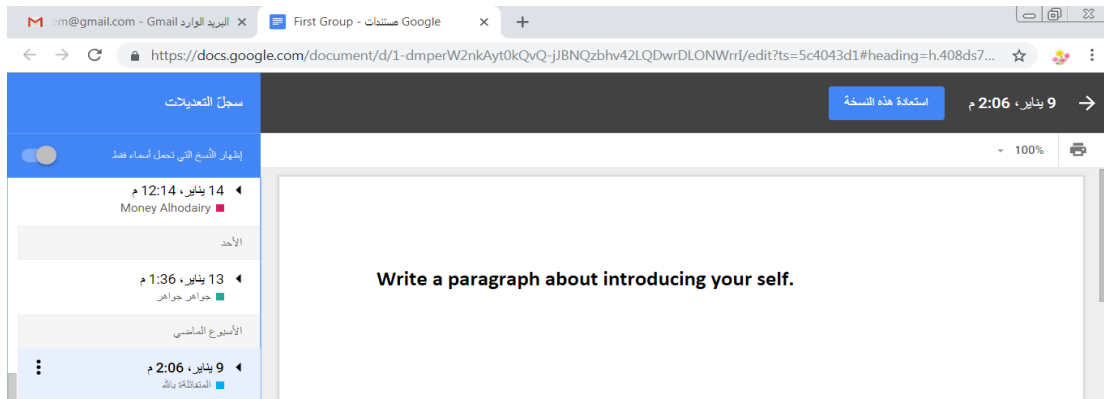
M m@gmail.com - Gmail البريد الوارد ×
First Group - مستندات Google ×
+
https://docs.google.com/document/d/1-dmperW2nkAyt0kQvQ-jJBNQzbhv42LQDwrDLONWrrI/edit?ts=5c4043d1#heading=h.408ds7...

9 يناير، 2:06 م
استعادة هذه النسخة
سجلّ التعديلات
100%
إظهار النُسخ التي تحمل أسماء فقط

14 يناير، 12:14 م
Money Alhodairy
الأحد
13 يناير، 1:36 م
جواهر جواهر
الأسبوع الماضي
9 يناير، 2:06 م
المتفائلة بالله

Write a paragraph about introducing your self.